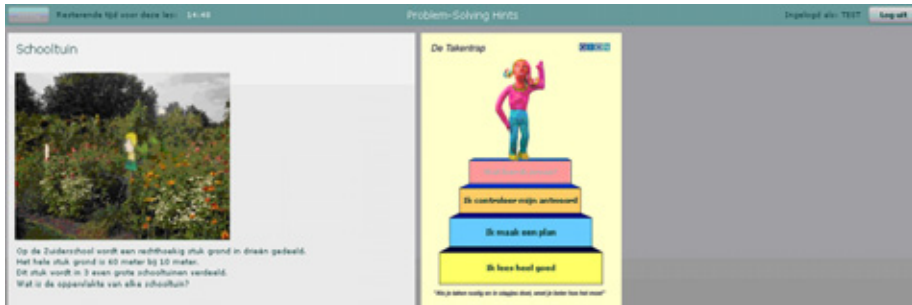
Resterende tijd voor deze les: 14:40

Problem-Solving Hints

Ingelogd als: TEST

Log uit

Schooltuin

Op de Zuiderschool wordt een rechthoekig stuk grond in drieën gedeeld.
Het hele stuk grond is 60 meter bij 10 meter.
Dit stuk wordt in 3 even grote schooltuinen verdeeld.
Wat is de oppervlakte van elke schooltuin?

De Takentrap

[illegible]

Ik controleer mijn antwoord

Ik maak een plan

Ik lees heel goed

"Als je taken nadig en in stapjes doet, word je beter hoe het moet"